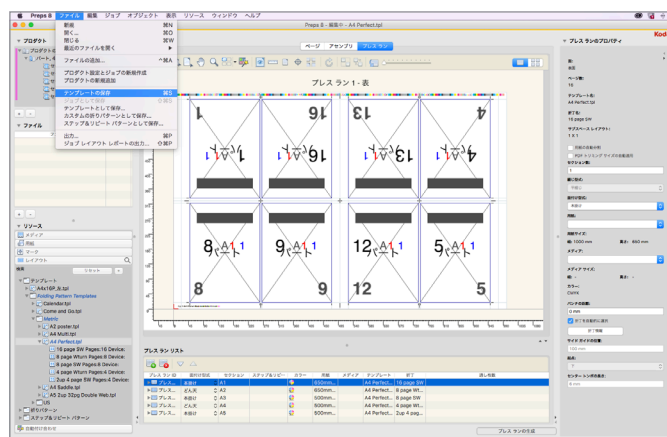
Preps 8 ファイル 編集 ジョブ オブジェクト 表示 リソース ウィンドウ ヘルプ

Preps 8 - 編集中 - A4 Perfect.tpl

新規 ⌘N
開く... ⌘O
閉じる ⌘W
最近のファイルを開く
ファイルの追加... ^⌘A
プロダクト設定とジョブの新規作成
プロダクトの新規追加
テンプレートの保存 ⌘S
テンプレートとして保存...
カスタムの折りパターンとして保存...
ステップ&リピート パターンとして保存...
出力... ⌘P
ジョブ レイアウト レポートの出力... ⌥⌘P

プロダクト
ファイル
リソース
メディア
用紙
マーク
レイアウト
検索 カセット
テンプレート
A4x16P_tb.tpl
Folding Pattern Templates
Calendar.tpl
Come and Go.tpl
Metric
A2 poster.tpl
A4 Multi.tpl
A4 Perfect.tpl
16 page SW Pages:16 Device:
8 page Wturn Pages:8 Device:
8 page SW Pages:8 Device:
4 page Wturn Pages:4 Device:
2up 4 page SW Pages:4 Device:
A4 Saddle.tpl
A5 2up 32pg Double Web.tpl
US
折りパターン
ステップ&リピート パターン
自動的な割り当て

ページ アセンブリ プレス ラン

プレス ラン 1 - 表

1 16 13 4
8 9 12 5

プレス ラン リスト

| プレス ラン ID | 面付け方法 | セクション | ステップ&リピ... | カラー | 用紙 | メディア | テンプレート | 折丁 | 綴じ順番 |
|---|---|---|---|---|---|---|---|---|---|
| プレス... | 表裏付 | A1 | | | 630mm... | | A4 Perfect... | 16 page SW | |
| プレス... | どんでん | A2 | | | 630mm... | | A4 Perfect... | 8 page Wt... | |
| プレス... | 表裏付 | A3 | | | 500mm... | | A4 Perfect... | 8 page SW | |
| プレス... | どんでん | A4 | | | 500mm... | | A4 Perfect... | 4 page Wt... | |
| プレス... | 表裏付 | A5 | | | 500mm... | | A4 Perfect... | 2up 4 pag... | |

プレス ランの作成

プレス ランのプロパティ
Kodak
面:
表面
ページ数:
16
テンプレート:
A4 Perfect.tpl
折丁:
16 page SW
サブスペース レイアウト:
1 X 1
ページ数を自動
PDF トリミング サイズの自動適用
セクション名:
1
面付け方法:
表裏付
折り位置:
用紙:
用紙サイズ:
幅: 1000 mm 高さ: 860 mm
メディア:
メディア サイズ:
カラー:
CMYK
パンチの距離:
0 mm
折丁を自動的に適用
センタリング:
サイド ガイド位置:
センター ルート用の拡大: